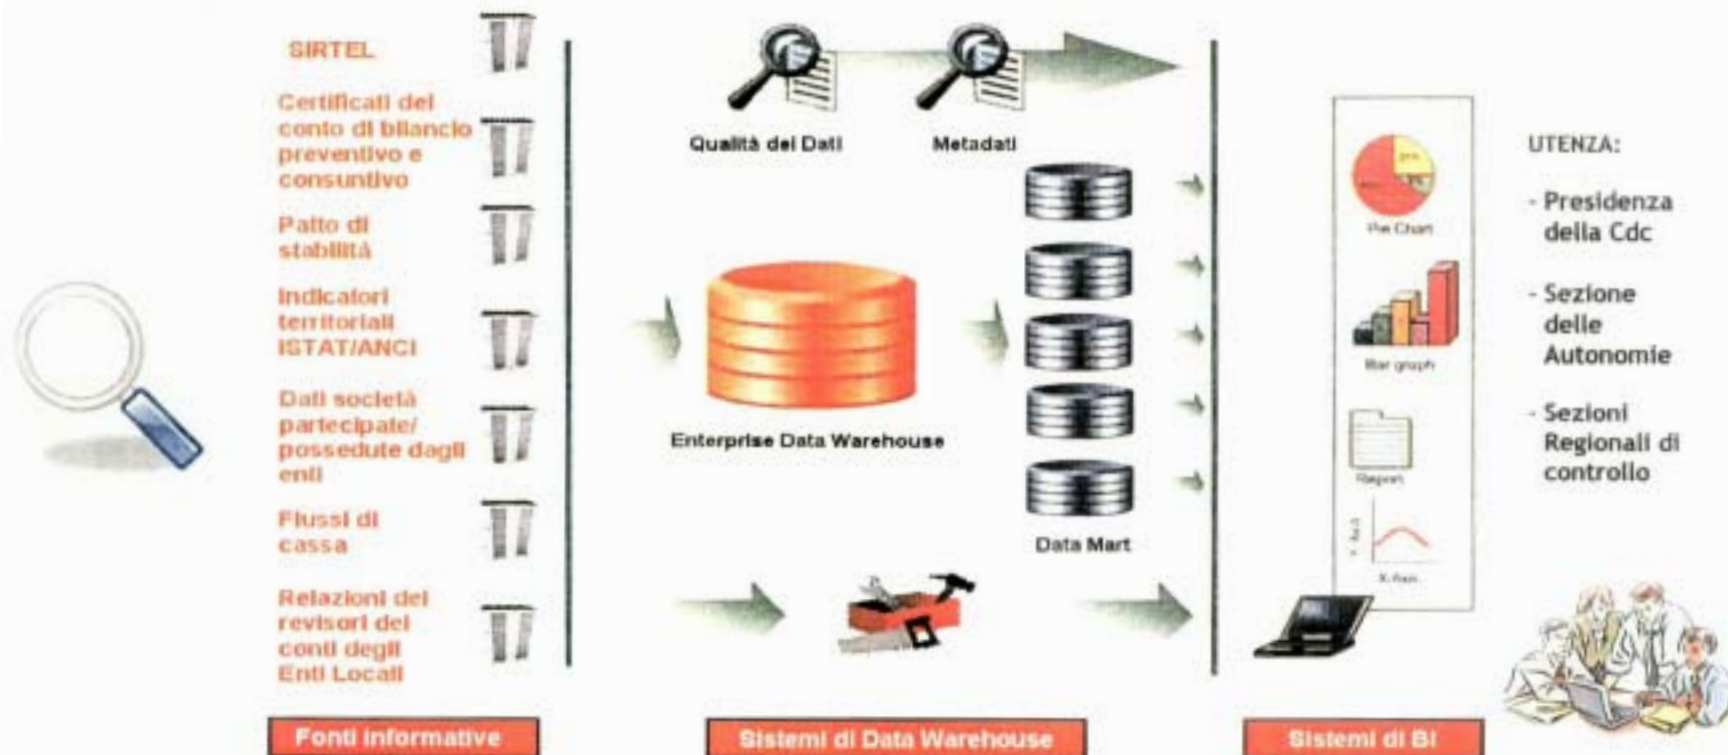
SIRTEL

Certificati del conto di bilancio preventivo e consuntivo

Patto di stabilità

Indicatori territoriali ISTAT/ANCI

Dati società partecipate/ possedute dagli enti

Flussi di cassa

Relazioni dei revisori dei conti degli Enti Locali

Fonti informative

Qualità dei Dati

Metadati

Enterprise Data Warehouse

Data Mart

Sistemi di Data Warehouse

Pie Chart

Bar graph

Report

X-Axis

Sistemi di BI

UTENZA:

- Presidenza della Cdc

- Sezione delle Autonomie

- Sezioni Regionali di controllo